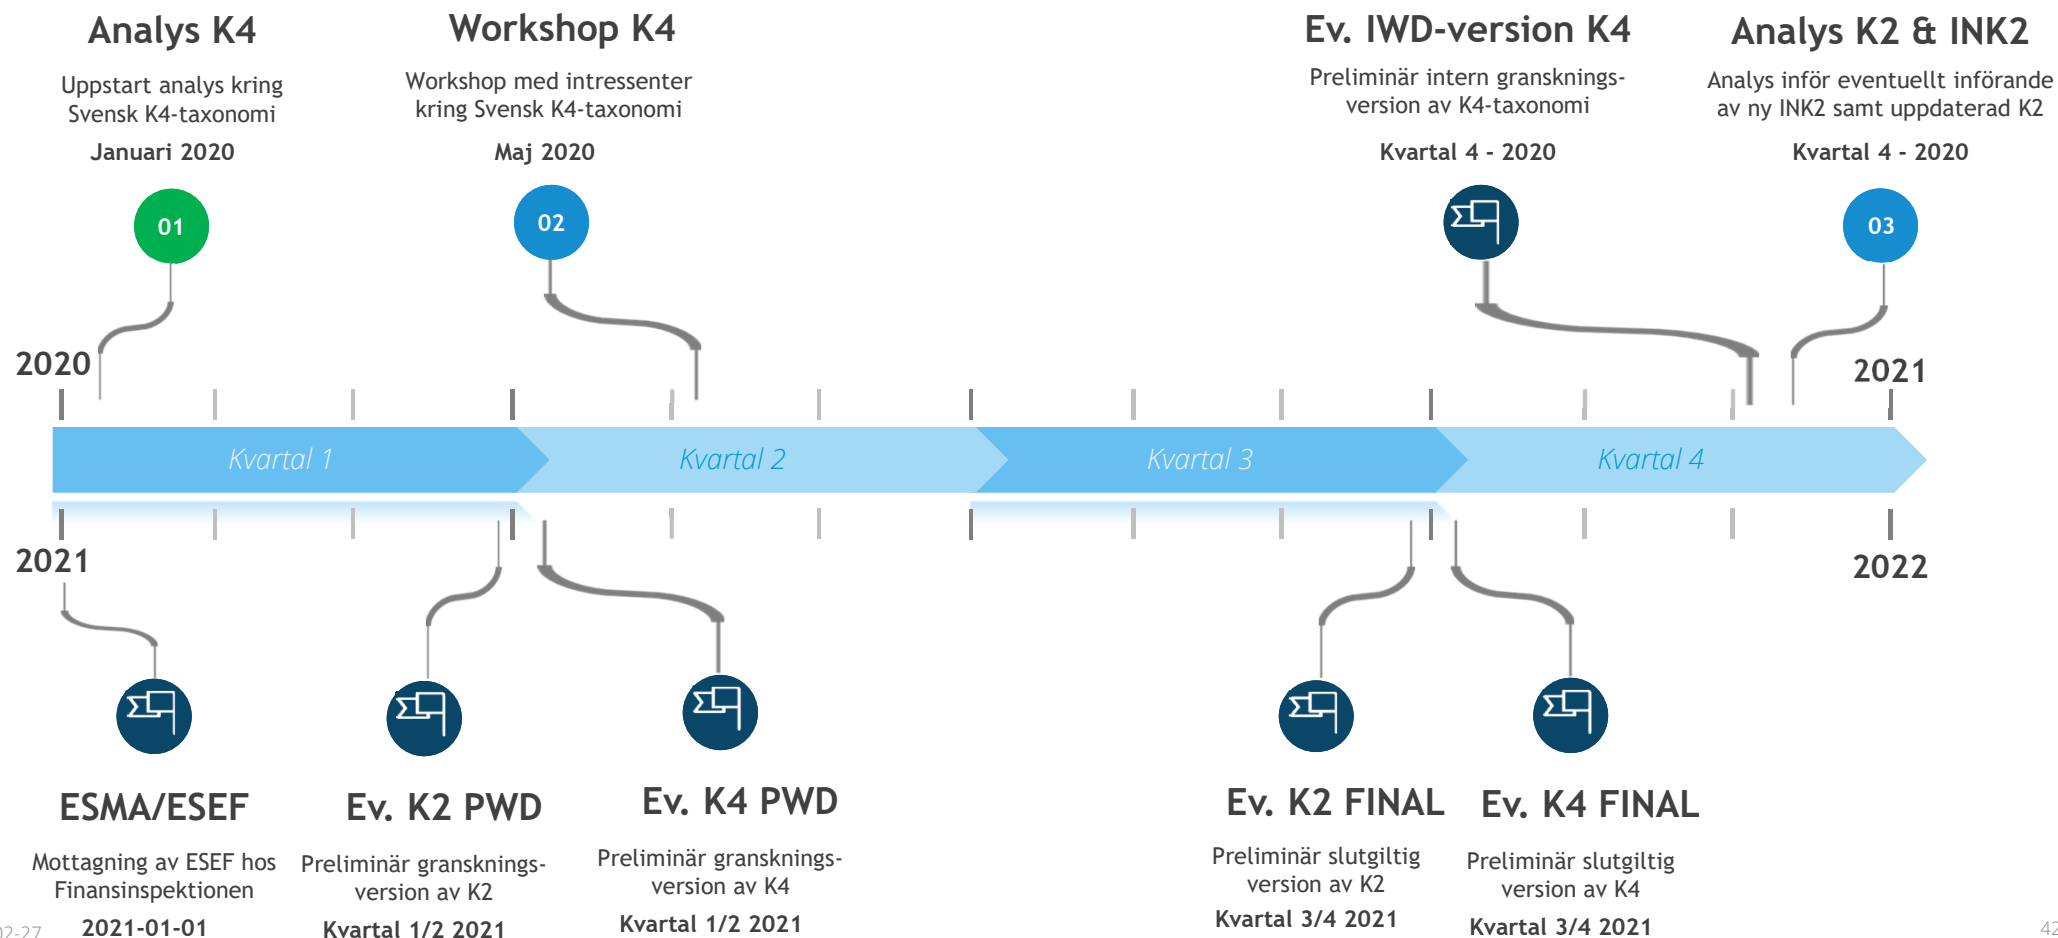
Analys K4

Uppstart analys kring Svensk K4-taxonomi

Januari 2020

01

Workshop K4

Workshop med intressenter kring Svensk K4-taxonomi

Maj 2020

02

Ev. IWD-version K4

Preliminär intern gransknings-version av K4-taxonomi

Kvartal 4 - 2020

Analys K2 & INK2

Analys inför eventuellt införande av ny INK2 samt uppdaterad K2

Kvartal 4 - 2020

03

2020

2021

Kvartal 1

Kvartal 2

Kvartal 3

Kvartal 4

2021

2022

ESMA/ESEF

Mottagning av ESEF hos Finansinspektionen

2021-01-01

Ev. K2 PWD

Preliminär gransknings-version av K2

Kvartal 1/2 2021

Ev. K4 PWD

Preliminär gransknings-version av K4

Kvartal 1/2 2021

Ev. K2 FINAL

Preliminär slutgiltig version av K2

Kvartal 3/4 2021

Ev. K4 FINAL

Preliminär slutgiltig version av K4

Kvartal 3/4 2021

02-27

42